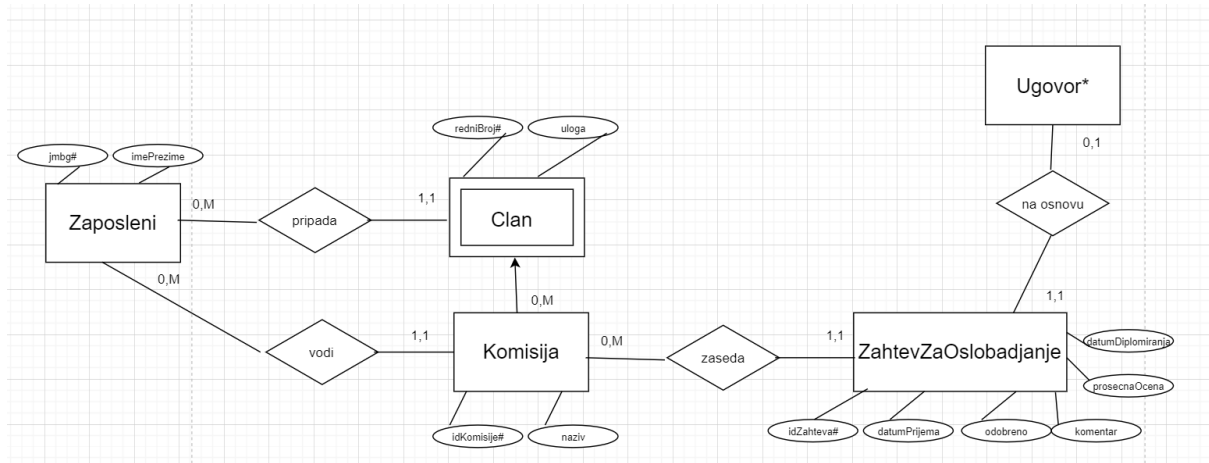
Ugovor*

0,1

na osnovu

redniBroj#

uloga

jmbg#

imePrezime

Zaposleni

0,M

pripada

1,1

Clan

0,M

0,M

1,1

vodi

1,1

Komisija

0,M

zaseda

1,1

ZahtevZaOslobadjanje

datumDiplomiranja

prosecnaOcena

idKomisije#

naziv

idZahteva#

datumPrijema

odobreno

komentar